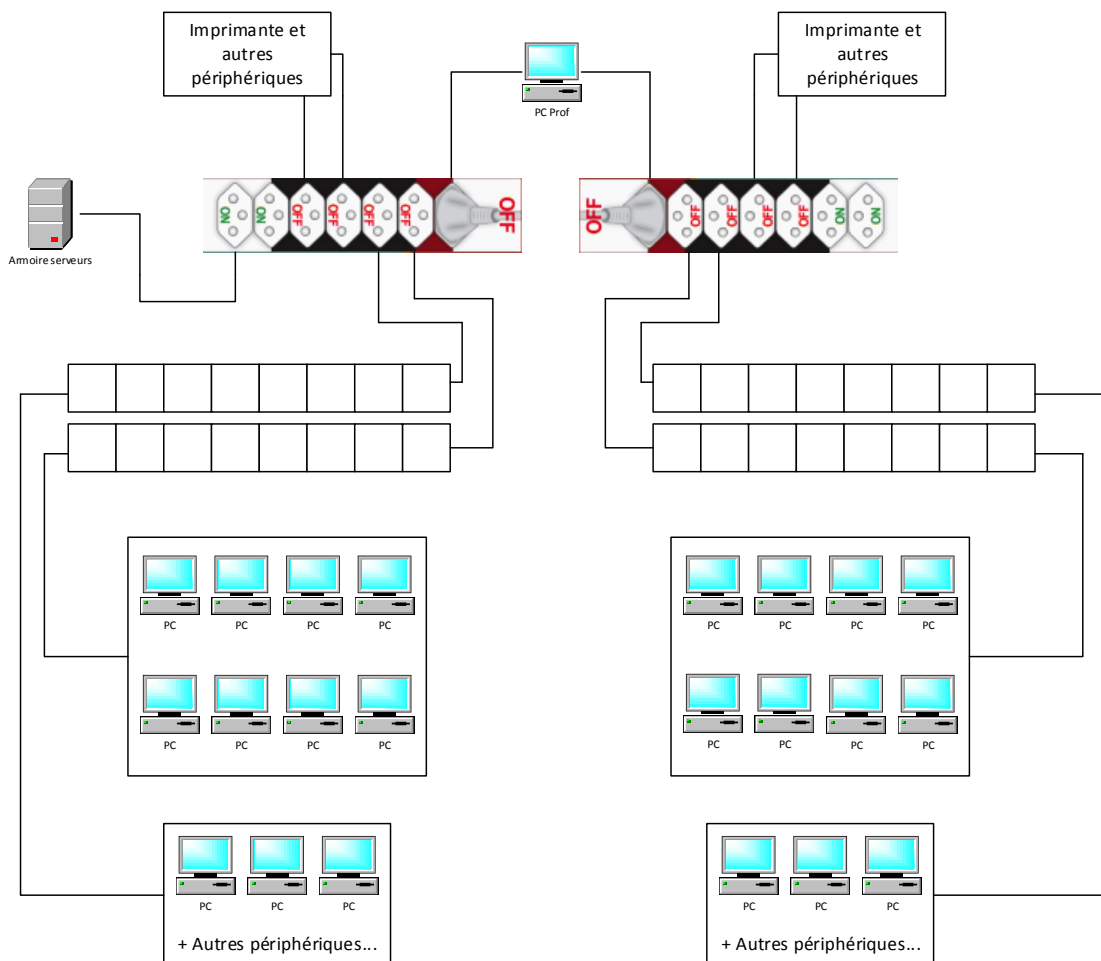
Imprimante et autres périphériques

PC Prof

Imprimante et autres périphériques

Armoire serveurs

ON ON OFF OFF OFF OFF OFF

OFF OFF OFF OFF OFF ON ON

PC PC PC PC

PC PC PC PC

PC PC PC PC

PC PC PC PC

PC PC PC

+ Autres périphériques...

PC PC PC

+ Autres périphériques...